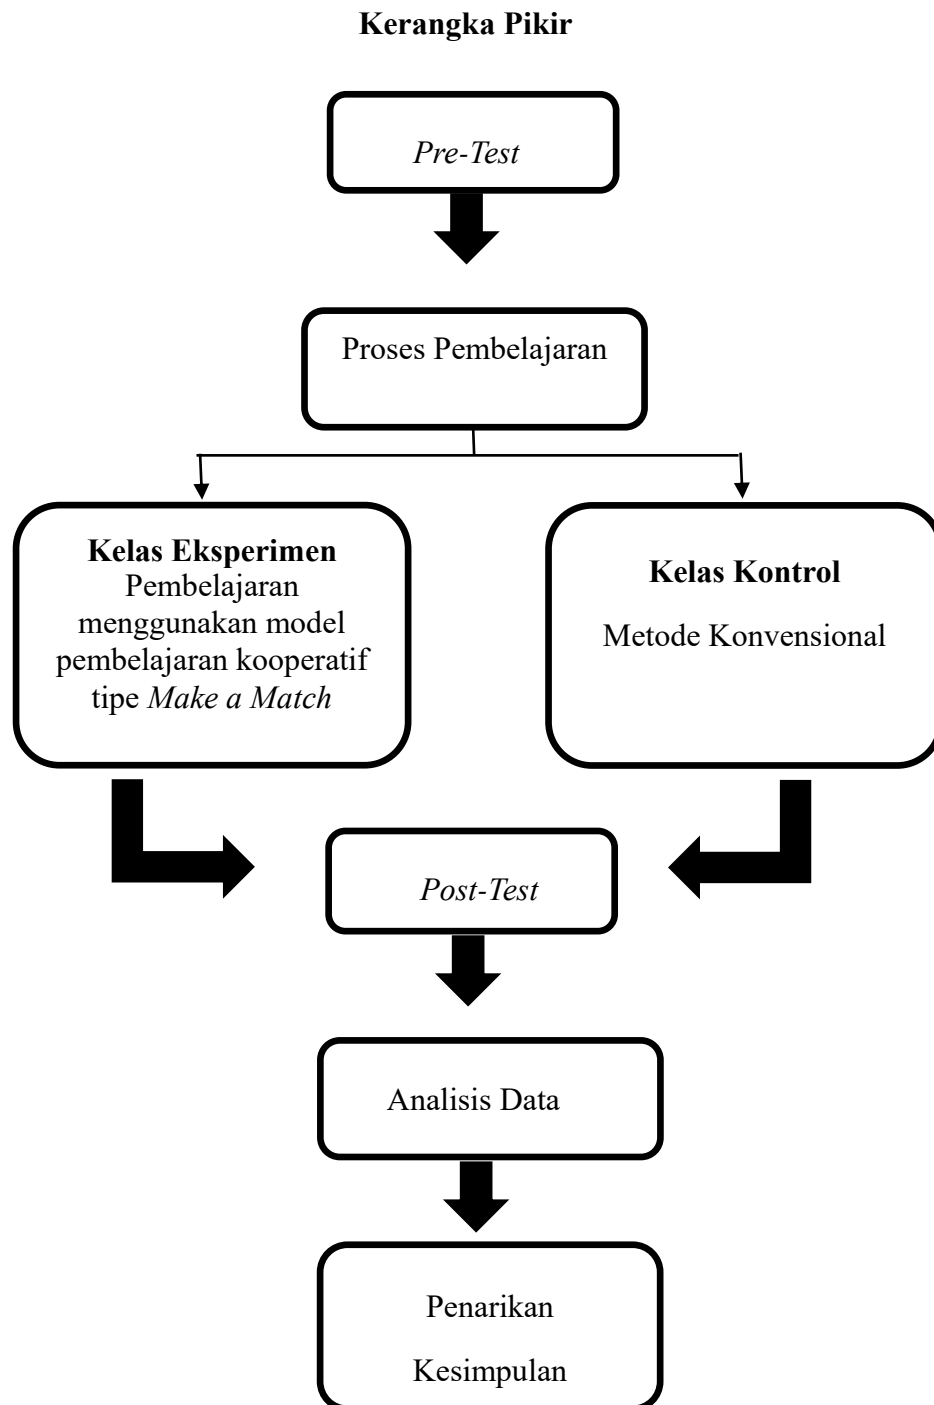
Kerangka Pikir

Pre-Test

Proses Pembelajaran

Kelas Eksperimen
Pembelajaran menggunakan model pembelajaran kooperatif tipe Make a Match

Kelas Kontrol

Metode Konvensional

Post-Test

Analisis Data

Penarikan

Kesimpulan